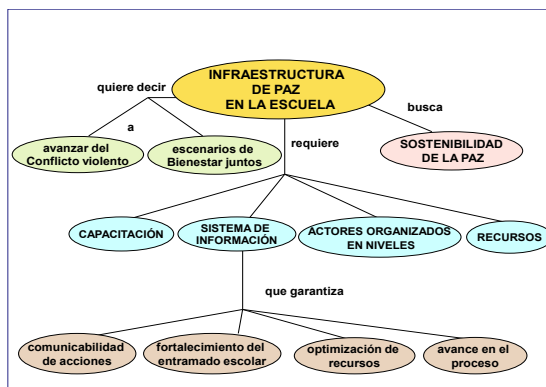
INFRAESTRUCTURA DE PAZ EN LA ESCUELA

quiere decir

a

avanzar del Conflicto violento

escenarios de Bienestar juntos

requiere

busca

SOSTENIBILIDAD DE LA PAZ

CAPACITACIÓN

SISTEMA DE INFORMACIÓN

ACTORES ORGANIZADOS EN NIVELES

RECURSOS

que garantiza

comunicabilidad de acciones

fortalecimiento del entramado escolar

optimización de recursos

avance en el proceso